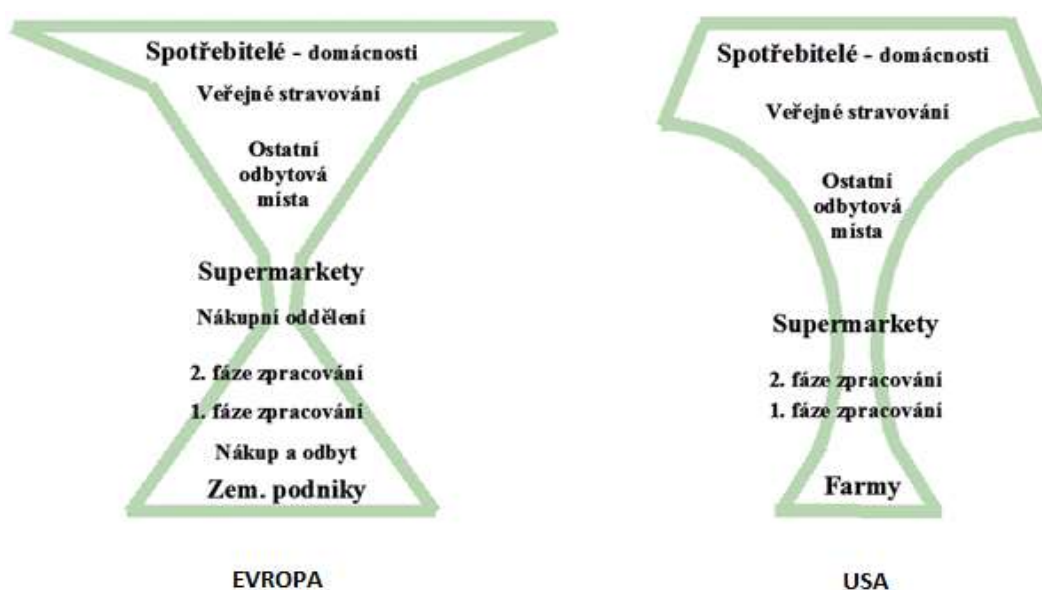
Spotřebitelé - domácnosti

Veřejné stravování

Ostatní odbytová místa

Supermarkety

Nákupní oddělení

2. fáze zpracování

1. fáze zpracování

Nákup a odbyt

Zem. podniky

EVROPA

Spotřebitelé - domácnosti

Veřejné stravování

Ostatní odbytová místa

Supermarkety

2. fáze zpracování

1. fáze zpracování

Farmy

USA